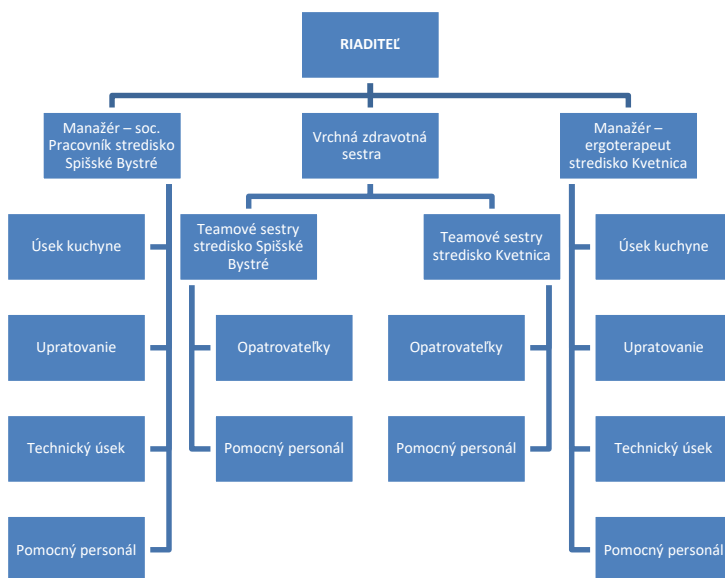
RIADITEĽ

Manažér – soc. Pracovník stredisko Spišské Bystré

Vrchná zdravotná sestra

Manažér – ergoterapeut stredisko Kvetnica

Úsek kuchyne

Upratovanie

Technický úsek

Pomocný personál

Teamové sestry stredisko Spišské Bystré

Opatrovateľky

Pomocný personál

Teamové sestry stredisko Kvetnica

Opatrovateľky

Pomocný personál

Úsek kuchyne

Upratovanie

Technický úsek

Pomocný personál